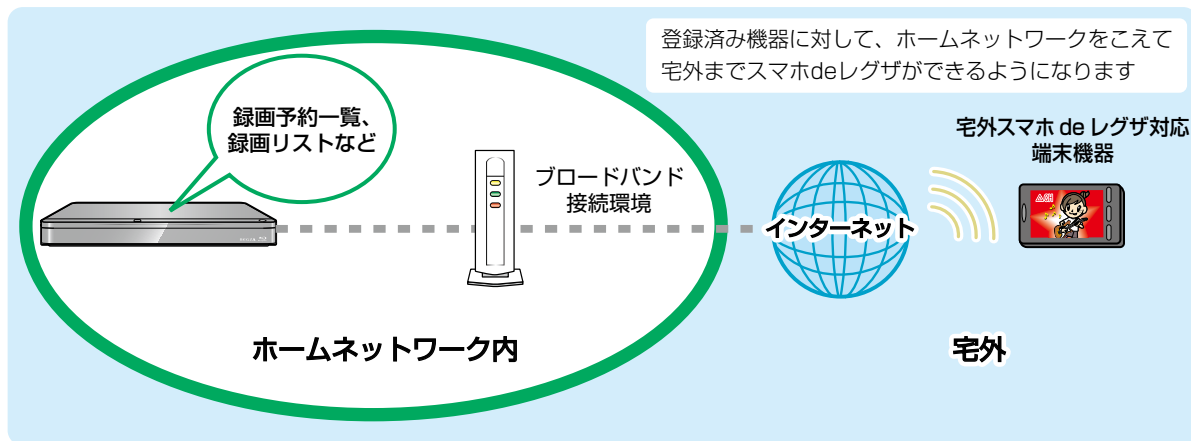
登録済み機器に対して、ホームネットワークをこえて宅外までスマホdeレグザができるようになります

録画予約一覧、録画リストなど

ブロードバンド接続環境

インターネット

宅外スマホ de レグザ対応端末機器

ホームネットワーク内

宅外